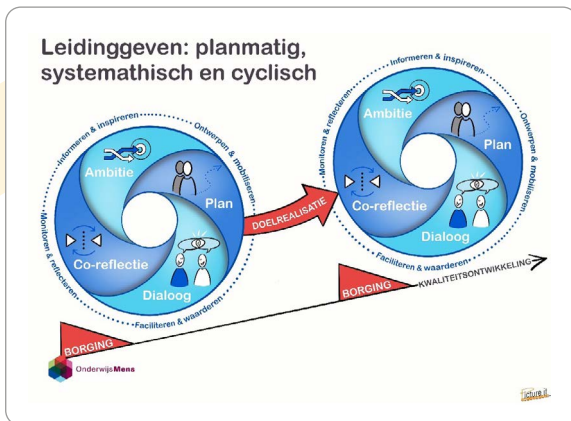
Leidinggeven: planmatig, systemathisch en cyclisch

Informeren & inspireren
Ontwerpen & mobiliseren
Faciliteren & waarderen
Monitoren & reflecteren
Ambitie
Plan
Dialoog
Co-reflectie

DOELREALISATIE

Informeren & inspireren
Ontwerpen & mobiliseren
Faciliteren & waarderen
Monitoren & reflecteren
Ambitie
Plan
Dialoog
Co-reflectie

BORGING
KWALITEITSONTWIKKELING
BORGING

OnderwijsMens